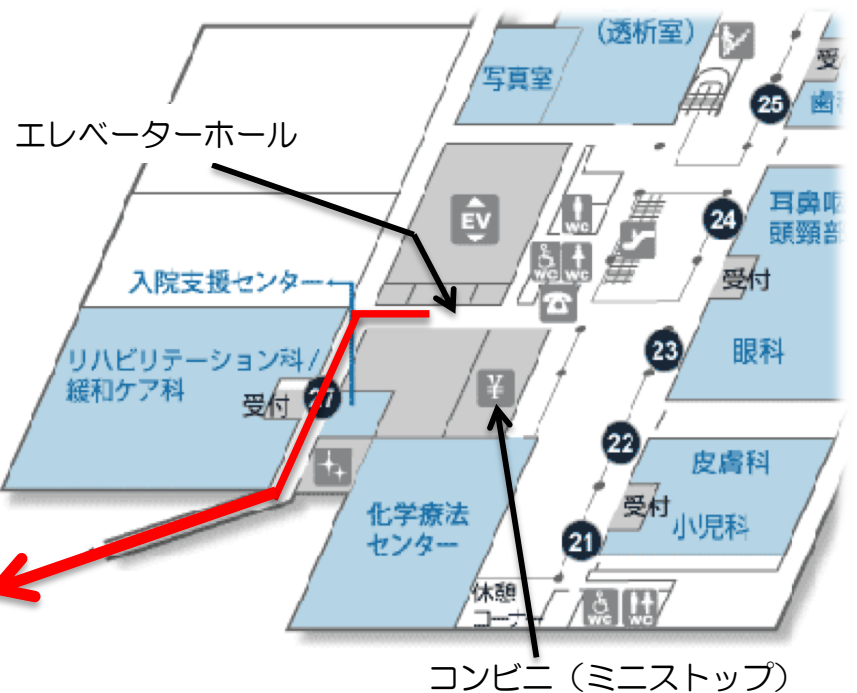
(透析室)
写真室
受
歯
25
エレベーターホール
EV
WC
WC
WC
24
耳鼻咽
頭頸部
受付
入院支援センター
23
眼科
リハビリテーション科/
緩和ケア科
¥
受付
27
22
皮膚科
受付
化学療法
センター
小児科
21
休憩
コーナー
WC
WC
コンビニ(ミニストップ)